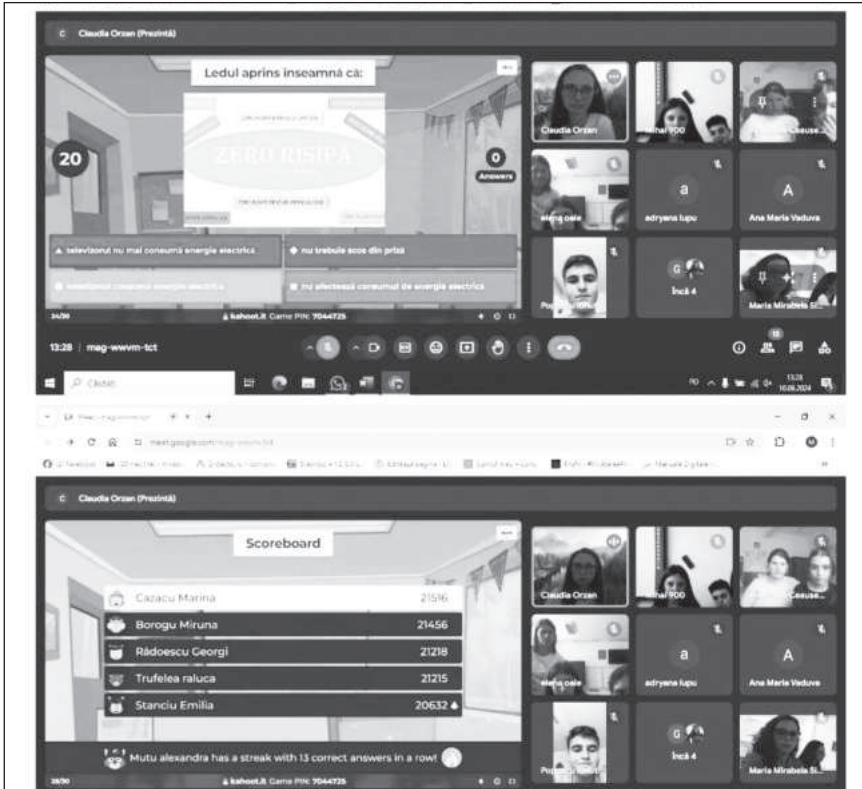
C Claudia Orzan (Prezintă)

Ledul aprins înseamnă că:

ZERO RISIPĂ

20

0
Answers

▲ televizorul nu mai consumă energie electrică

◆ nu trebuie scos din priză

● televizorul consumă energie electrică

■ nu afectează consumul de energie electrică

24/30 kahoot.it Game PIN: 7044725

Claudia Orzan

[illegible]hai 900

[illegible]Ceause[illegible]

elena oale

a
adryana lupu

A
Ana Maria Vaduva

Po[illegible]

G
Încă 4

Maria Mirabela Sl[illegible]

13:28 | mag-wwvm-tct

Căutați

13:28
16.06.2024

meet.google.com/mag-wwvm-tct

C Claudia Orzan (Prezintă)

Scoreboard

Cazacu Marina 21516

Borogu Miruna 21456

Rădoescu Georgi 21218

Trufelea raluca 21215

Stanciu Emilia 20632

Mutu alexandra has a streak with 13 correct answers in a row!

26/30 kahoot.it Game PIN: 7044725

Claudia Orzan

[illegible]hai 900

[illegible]Ceause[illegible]

elena oale

a
adryana lupu

A
Ana Maria Vaduva

Po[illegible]

G
Încă 4

Maria Mirabela Sl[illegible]